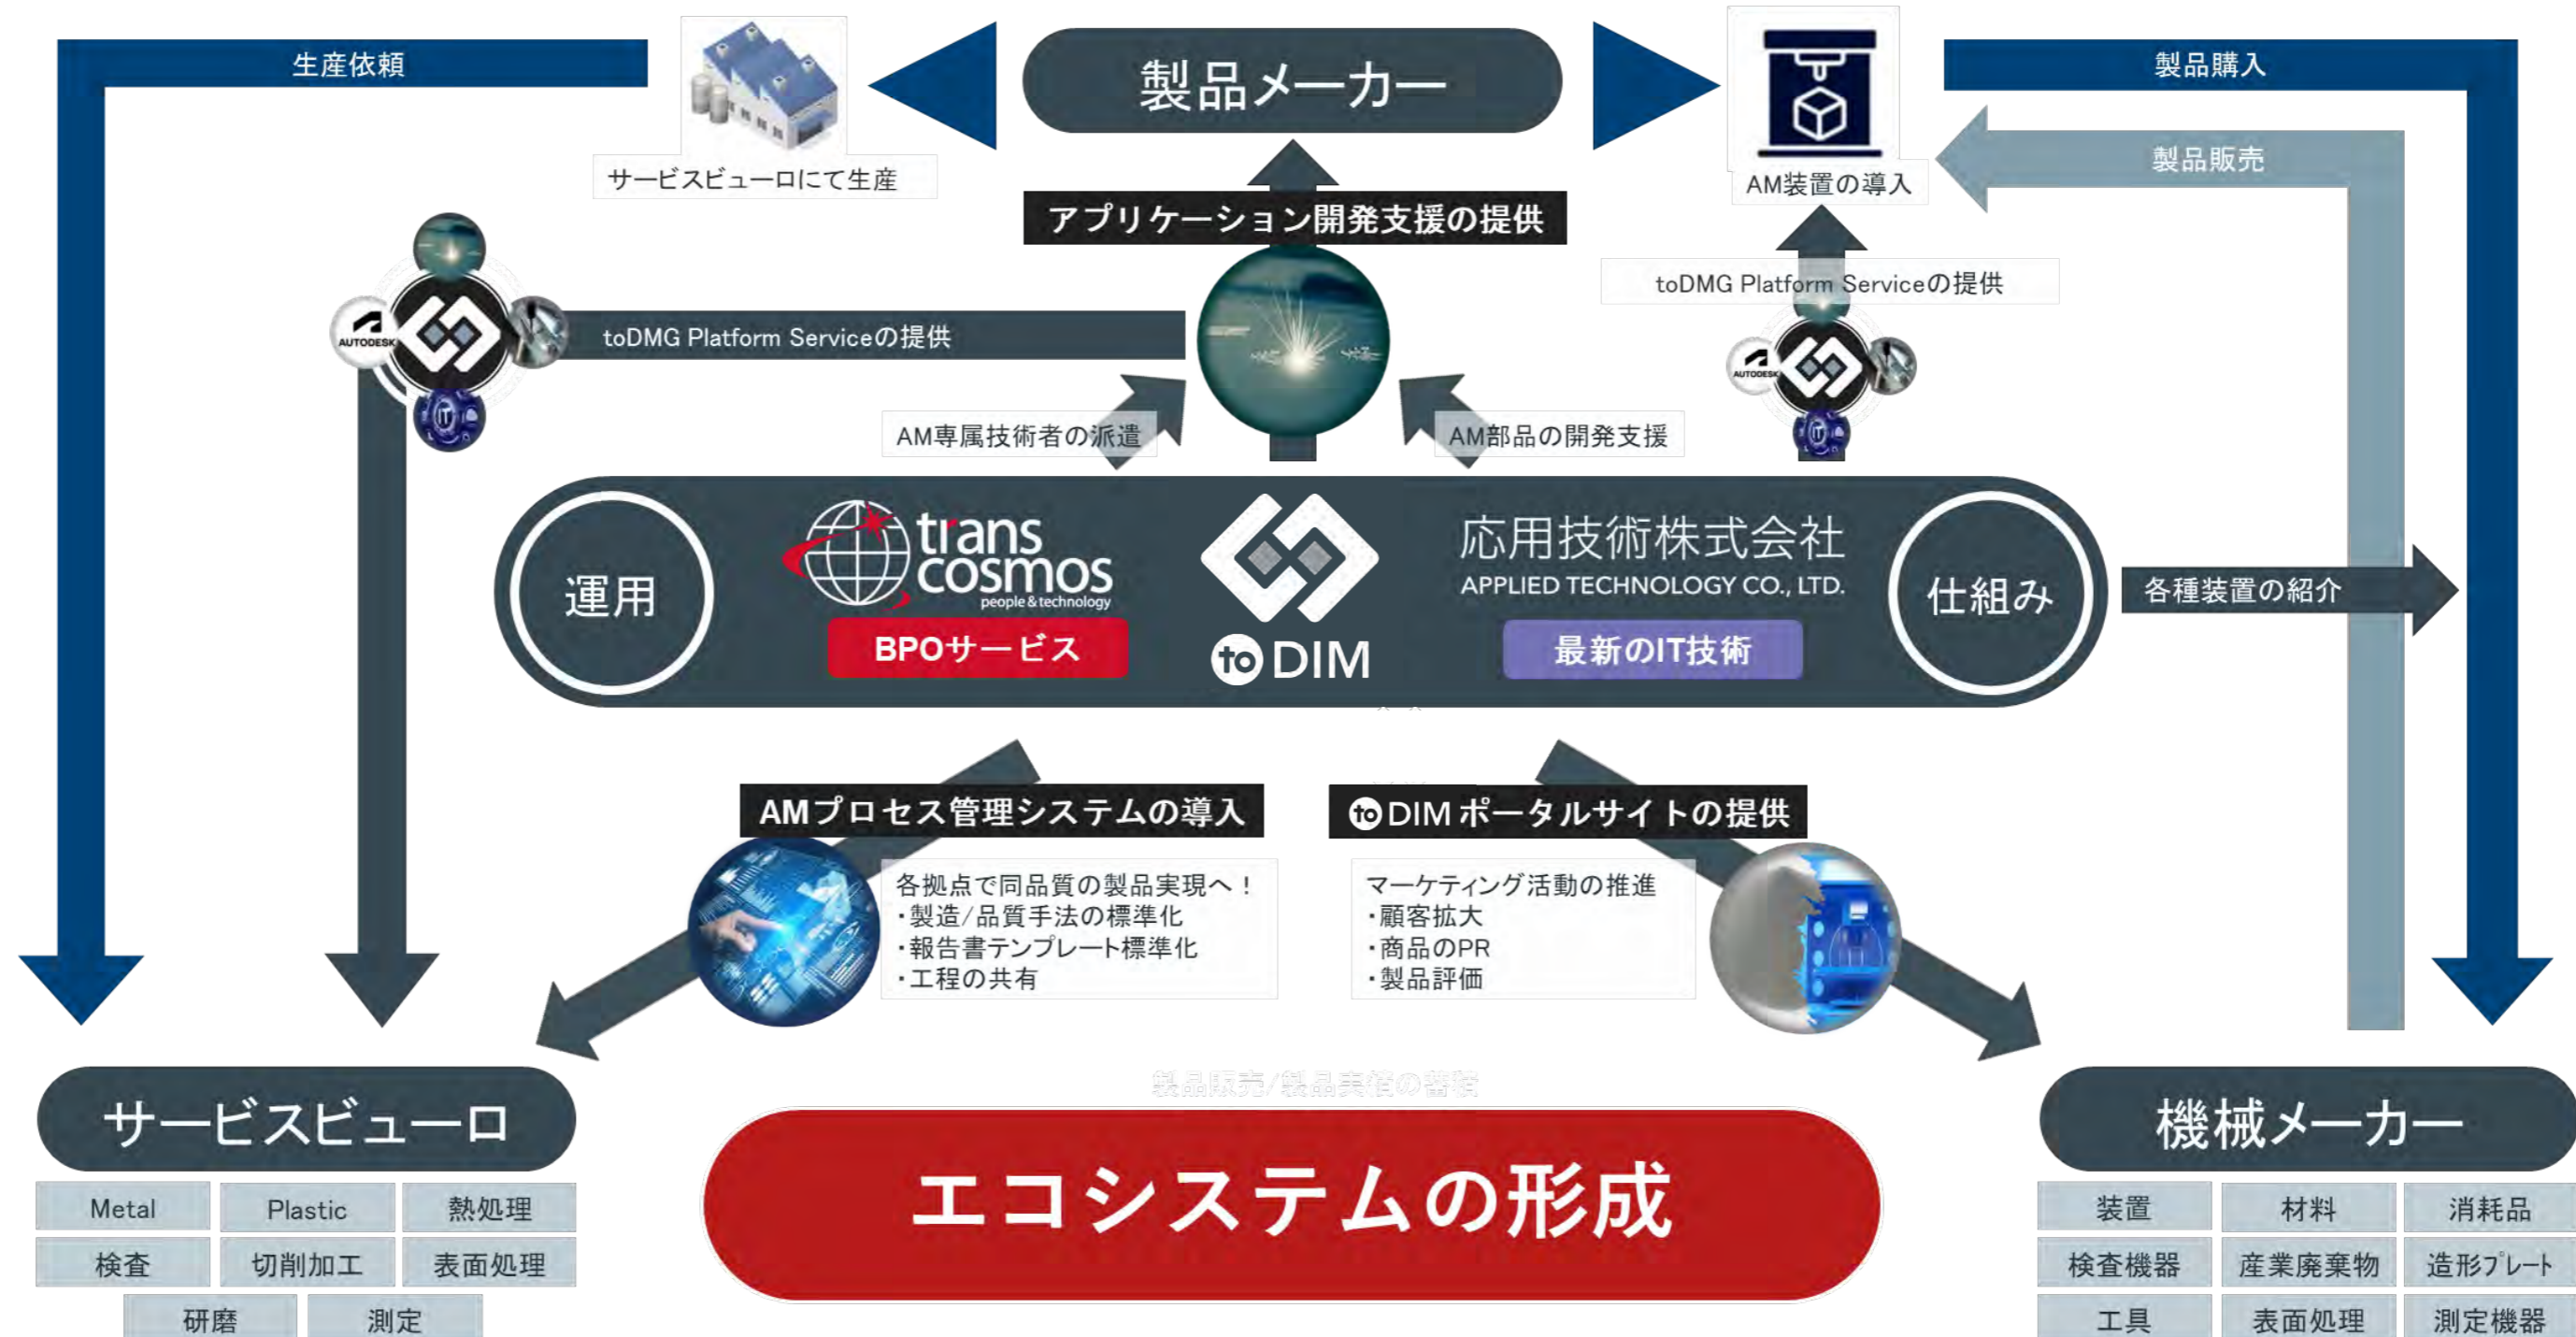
生産依頼

サービスビューロにて生産

製品メーカー

AM装置の導入

製品購入

製品販売

アプリケーション開発支援の提供

toDMG Platform Serviceの提供

AUTODESK

toDMG Platform Serviceの提供

AUTODESK

AM専属技術者の派遣

AM部品の開発支援

運用

trans cosmos people & technology

BPOサービス

to DIM

応用技術株式会社
APPLIED TECHNOLOGY CO., LTD.

最新のIT技術

仕組み

各種装置の紹介

AMプロセス管理システムの導入

各拠点で同品質の製品実現へ！
・製造/品質手法の標準化
・報告書テンプレート標準化
・工程の共有

to DIM ポータルサイトの提供

マーケティング活動の推進
・顧客拡大
・商品のPR
・製品評価

製品販売/製品実績の蓄積

サービスビューロ

| Metal | Plastic | 熱処理 |
|---|---|---|
| 検査 | 切削加工 | 表面処理 |
| 研磨 | 測定 | |

エコシステムの形成

機械メーカー

| 装置 | 材料 | 消耗品 |
|---|---|---|
| 検査機器 | 産業廃棄物 | 造形プレート |
| 工具 | 表面処理 | 測定機器 |